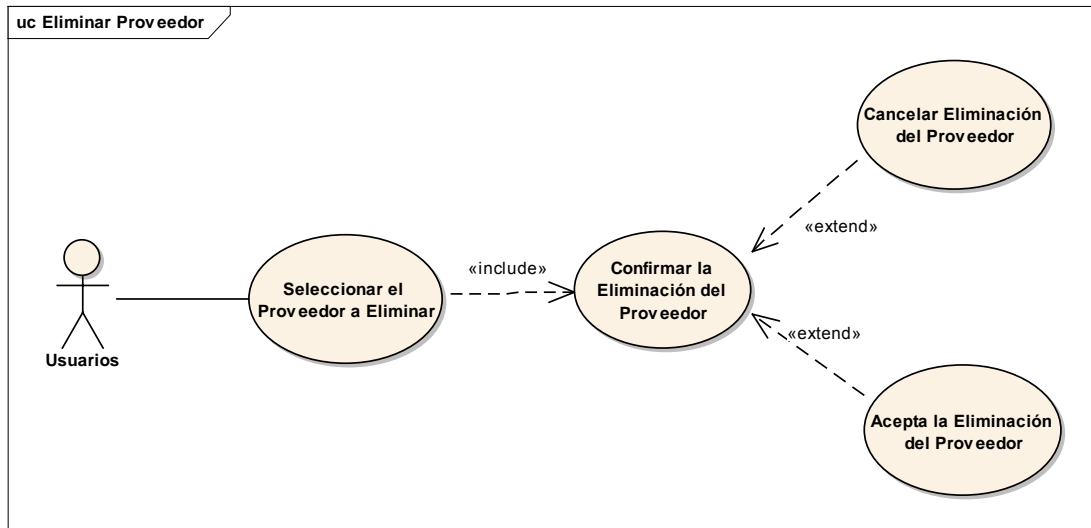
uc Eliminar Proveedor

Cancelar Eliminación del Proveedor

«extend»

Usuarios

Seleccionar el Proveedor a Eliminar

«include»

Confirmar la Eliminación del Proveedor

«extend»

Acepta la Eliminación del Proveedor